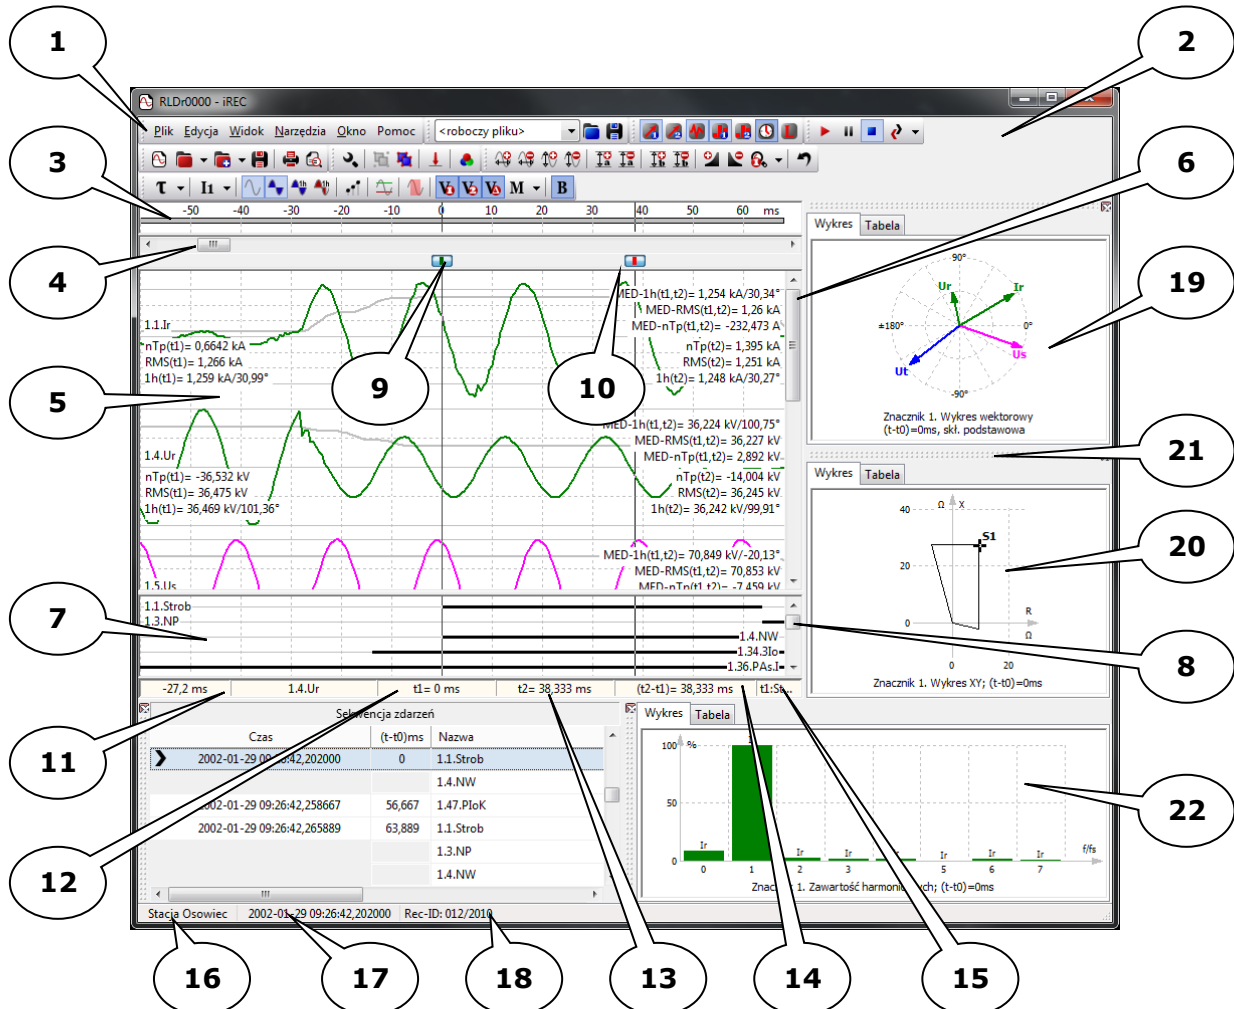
1
2
3
6
4
19
5
9
10
21
20
7
8
11
22
12
16
17
18
13
14
15

RLDr0000 - iREC

Plik Edycja Widok Narzędzia Okno Pomoc <roboczy pliku>

T I1 M B

-50 -40 -30 -20 -10 0 10 20 30 40 50 60 ms

1.1.Ir
nTp(t1)= 0,6642 kA
RMS(t1)= 1,266 kA
1h(t1)= 1,259 kA/30,99°

MED-1h(t1,t2)= 1,254 kA/30,34°
MED-RMS(t1,t2)= 1,26 kA
MED-nTp(t1,t2)= -232,473 A
nTp(t2)= 1,395 kA
RMS(t2)= 1,251 kA
1h(t2)= 1,248 kA/30,27°

1.4.Ur
nTp(t1)= -36,532 kV
RMS(t1)= 36,475 kV
1h(t1)= 36,469 kV/101,36°

MED-1h(t1,t2)= 36,224 kV/100,75°
MED-RMS(t1,t2)= 36,227 kV
MED-nTp(t1,t2)= 2,892 kV
nTp(t2)= -14,004 kV
RMS(t2)= 36,245 kV
1h(t2)= 36,242 kV/99,91°

1.5.Us
MED-1h(t1,t2)= 70,849 kV/-20,13°
MED-RMS(t1,t2)= 70,853 kV
MED-nTp(t1,t2)= -7,459 kV

1.1.Strob
1.3.NP
1.4.NW
1.34.3Io
1.36.PAs.I

-27,2 ms | 1.4.Ur | t1= 0 ms | t2= 38,333 ms | (t2-t1)= 38,333 ms | t1:St...

Wykres Tabela
90°
Ur
Ir
±180°
0°
Us
Ut
-90°
Znacznik 1. Wykres wektorowy
(t-t0)=0ms, skł. podstawowa

Wykres Tabela
40 Ω X
S1
20
R
0 Ω
0 20
Znacznik 1. Wykres XY; (t-t0)=0ms

Sekwencja zdarzeń

| Czas | (t-t0)ms | Nazwa |
|---|---|---|
| 2002-01-29 09:26:42,202000 | 0 | 1.1.Strob |
| | | 1.4.NW |
| 2002-01-29 09:26:42,258667 | 56,667 | 1.47.PIoK |
| 2002-01-29 09:26:42,265889 | 63,889 | 1.1.Strob |
| | | 1.3.NP |
| | | 1.4.NW |

Wykres Tabela
100 %
50
0
Ir Ir Ir Ir Ir Ir Ir
0 1 2 3 4 5 6 7 f/fs
Znacznik 1. Zawartość harmonicznych; (t-t0)=0ms

Stacja Osowiec | 2002-01-29 09:26:42,202000 | Rec-ID: 012/2010